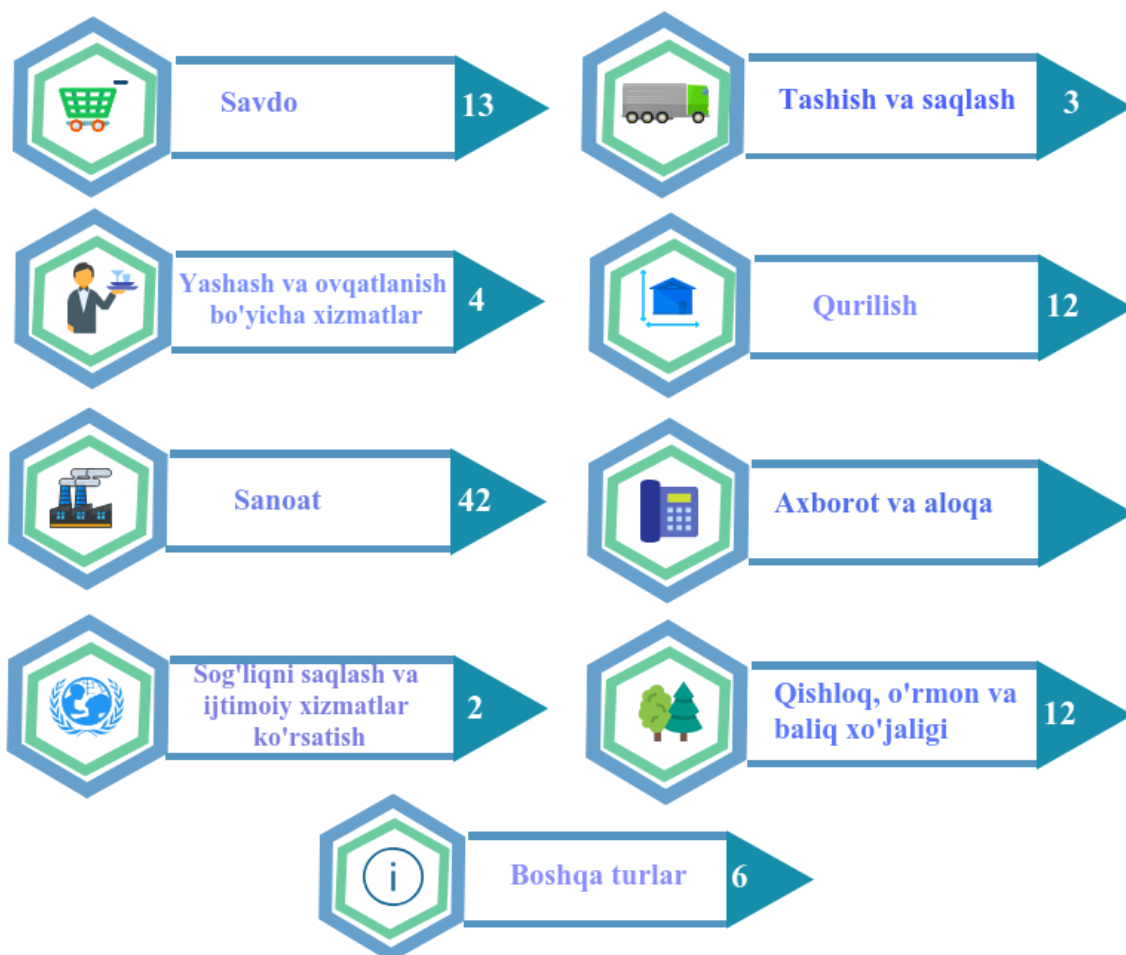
Savdo 13

Tashish va saqlash 3

Yashash va ovqatlanish bo'yicha xizmatlar 4

Qurilish 12

Sanoat 42

Axborot va aloqa

Sog'liqni saqlash va ijtimoiy xizmatlar ko'rsatish 2

Qishloq, o'rmon va baliq xo'jaligi 12

Boshqa turlar 6